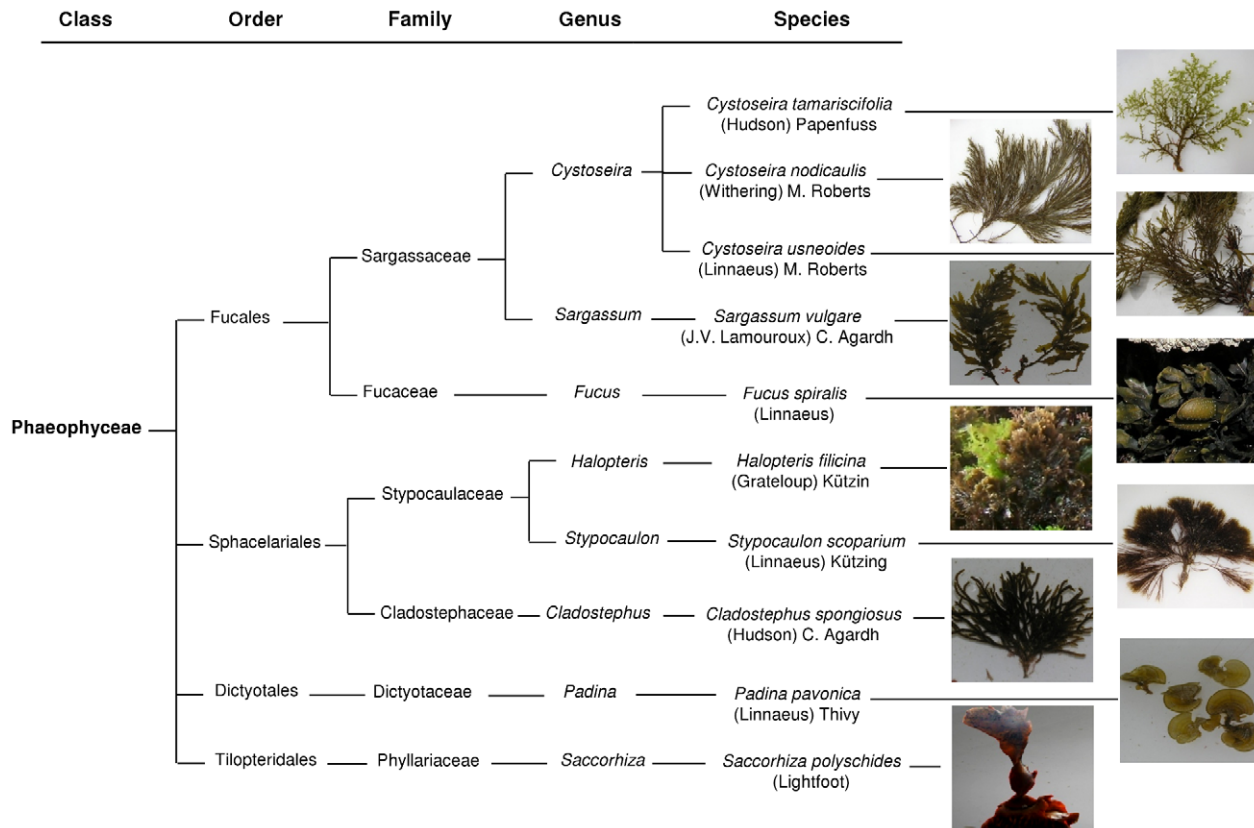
| Class | Order | Family | Genus | Species |
|---|---|---|---|---|

Cystoseira tamariscifolia (Hudson) Papenfuss

Cystoseira

Cystoseira nodicaulis (Withering) M. Roberts

Sargassaceae

Cystoseira usneoides (Linnaeus) M. Roberts

Sargassum

Sargassum vulgare (J.V. Lamouroux) C. Agardh

Fucales

Fucaceae

Fucus

Fucus spiralis (Linnaeus)

Phaeophyceae

Halopteris

Halopteris filicina (Grateloup) Kützin

Stypocaulaceae

Stypocaulon

Stypocaulon scoparium (Linnaeus) Kützing

Sphacelariales

Cladostephaceae

Cladostephus

Cladostephus spongiosus (Hudson) C. Agardh

Dictyotales

Dictyotaceae

Padina

Padina pavonica (Linnaeus) Thivy

Tilopteridales

Phyllariaceae

Saccorhiza

Saccorhiza polyschides (Lightfoot)